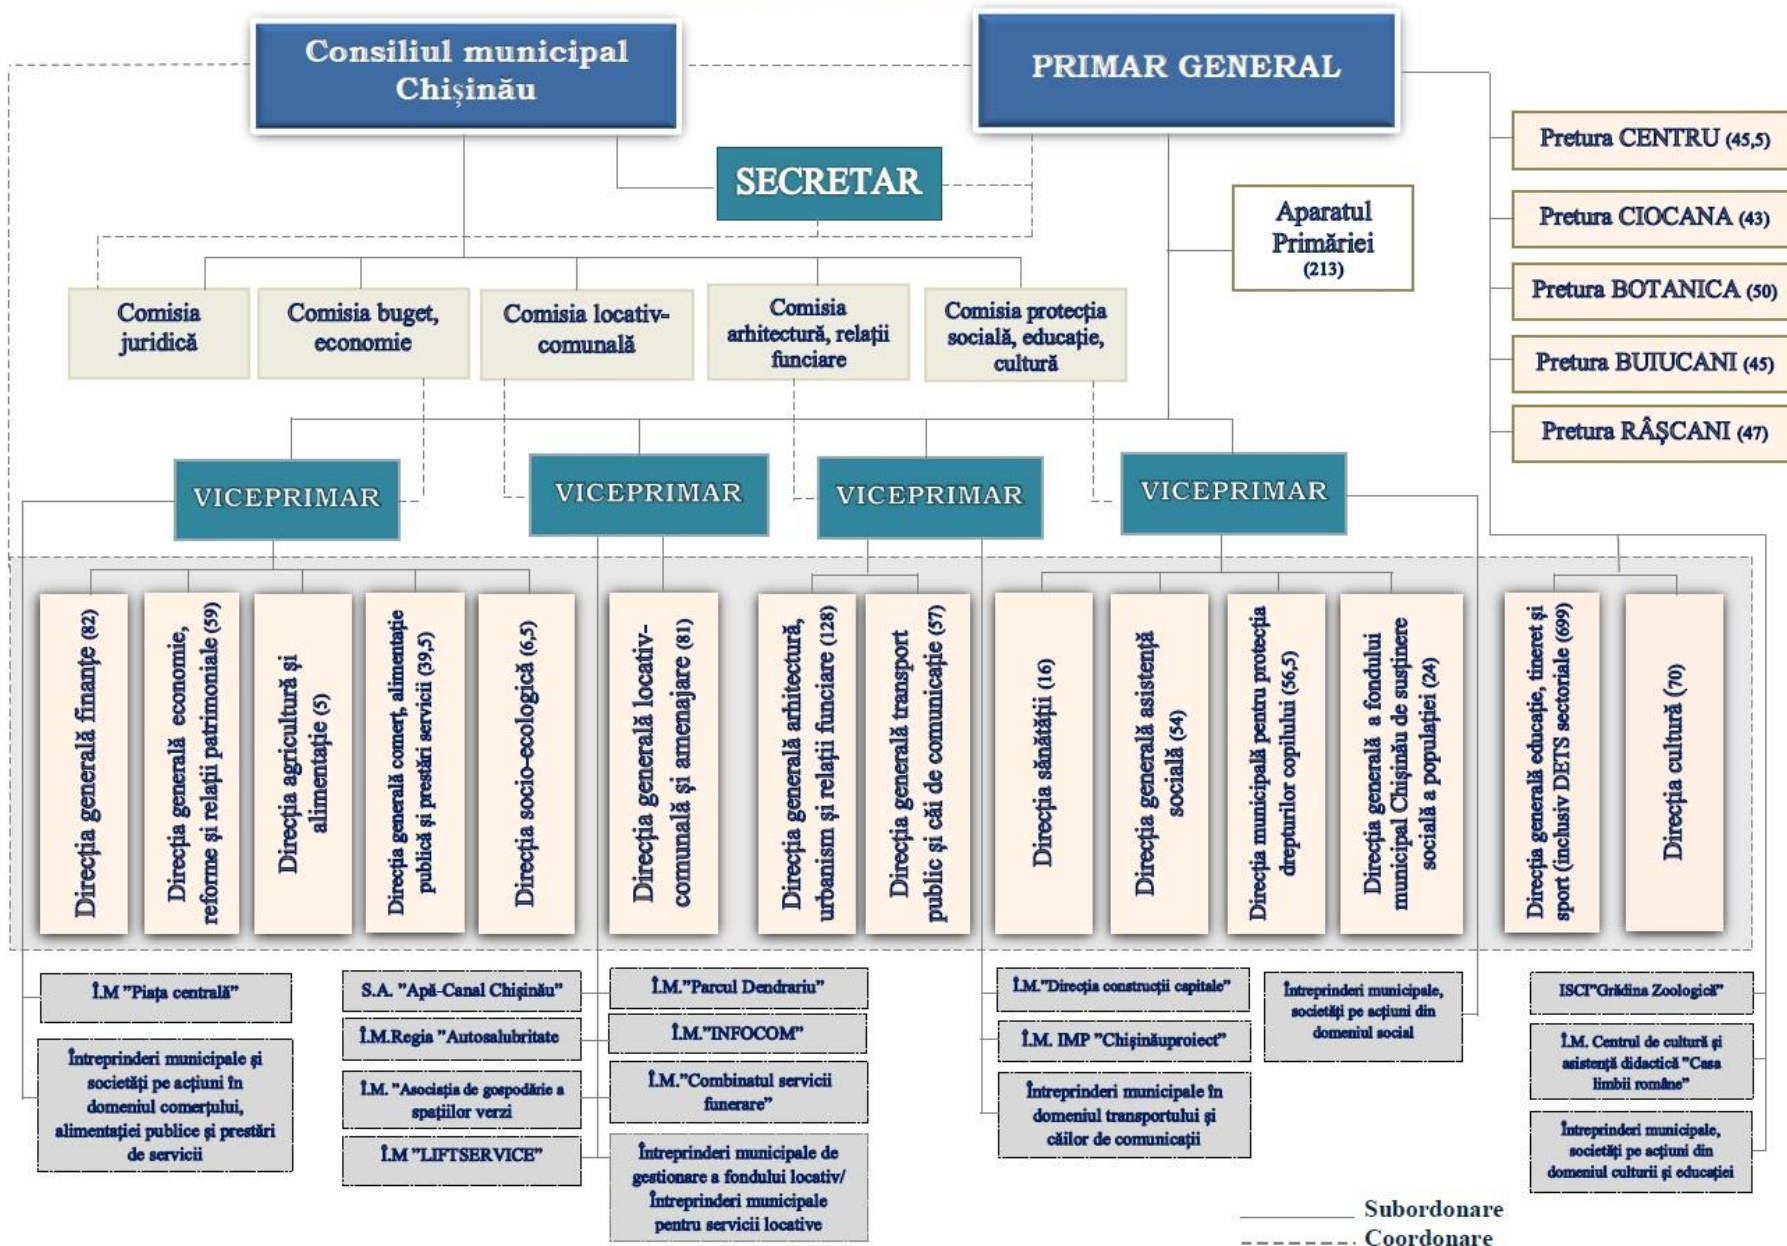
Consiliul municipal Chișinău

PRIMAR GENERAL

SECRETAR

Aparatul Primăriei (213)

Pretura CENTRU (45,5)

Pretura CIOCANA (43)

Pretura BOTANICA (50)

Pretura BUIUCANI (45)

Pretura RÂȘCANI (47)

Comisia juridică

Comisia buget, economie

Comisia locativ-comunală

Comisia arhitectură, relații funciare

Comisia protecția socială, educație, cultură

VICEPRIMAR

VICEPRIMAR

VICEPRIMAR

VICEPRIMAR

Direcția generală finanțe (82)

Direcția generală economie, reforme și relații patrimoniale (59)

Direcția agricultură și alimentație (5)

Direcția generală comerț, alimentație publică și prestări servicii (39,5)

Direcția socio-ecologică (6,5)

Direcția generală locativ-comunală și amenajare (81)

Direcția generală arhitectură, urbanism și relații funciare (128)

Direcția generală transport public și căi de comunicație (57)

Direcția sănătății (16)

Direcția generală asistență socială (54)

Direcția municipală pentru protecția drepturilor copilului (56,5)

Direcția generală a fondului municipal Chișinău de susținere socială a populației (24)

Direcția generală educație, tineret și sport (inclusiv DETS sectoriale (699)

Direcția cultură (70)

Î.M "Piața centrală"

Întreprinderi municipale și societăți pe acțiuni în domeniul comerțului, alimentației publice și prestări de servicii

S.A. "Apă-Canal Chișinău"

Î.M.Regia "Autosalubritate"

Î.M. "Asociația de gospodărie a spațiilor verzi"

Î.M "LIFTSERVICE"

Î.M."Parcul Dendrariu"

Î.M."INFOCOM"

Î.M."Combinatul servicii funerare"

Întreprinderi municipale de gestionare a fondului locativ/ Întreprinderi municipale pentru servicii locative

Î.M."Direcția construcții capitale"

Î.M. IMP "Chișinăuproiect"

Întreprinderi municipale în domeniul transportului și căilor de comunicații

Întreprinderi municipale, societăți pe acțiuni din domeniul social

ISCI"Grădina Zoologică"

Î.M. Centrul de cultură și asistență didactică "Casa limbii române"

Întreprinderi municipale, societăți pe acțiuni din domeniul culturii și educației

Subordonare
Coordonare